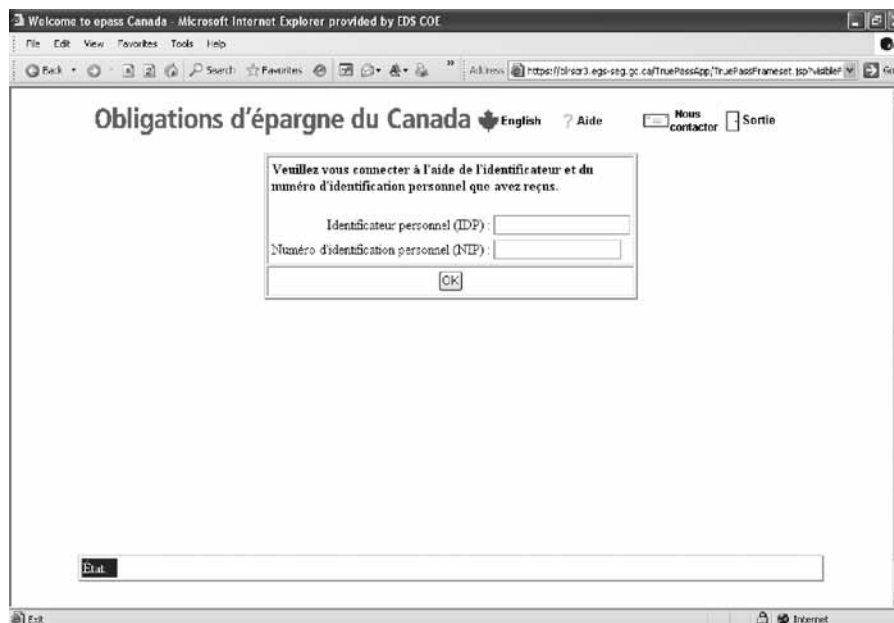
Welcome to epass Canada - Microsoft Internet Explorer provided by EDS COE

File Edit View Favorites Tools Help

Back Search Favorites Address https://bl-sor3.egs-seg.gc.ca/TruePassApp/TruePassFrameset.jsp?visible Go

Obligations d'épargne du Canada English ? Aide Nous contactor Sortie

Veuillez vous connecter à l'aide de l'identificateur et du numéro d'identification personnel que avez reçus.

Identificateur personnel (IDP) :

Numéro d'identification personnel (NIP) :

OK

État:

Exit

Internet